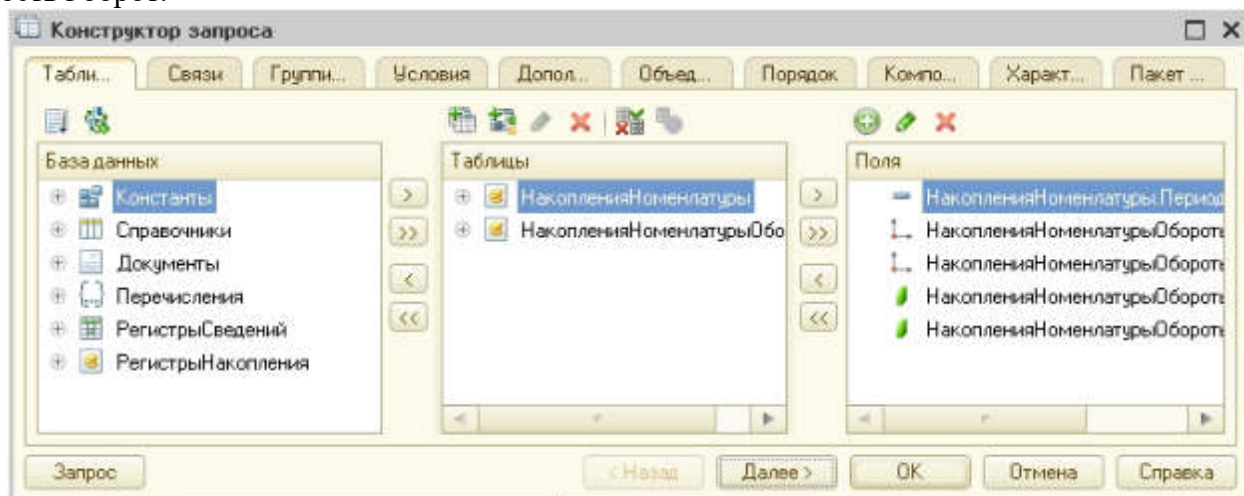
Конструктор запроса

Табли... | Связи | Группи... | Условия | Допол... | Объед... | Порядок | Компо... | Характ... | Пакет ...

База данных
Константы
Справочники
Документы
Перечисления
РегистрыСведений
РегистрыНакопления

>
>>
<
<<

Таблицы
НакопленияНоменлатуры
НакопленияНоменлатурыОбо

>
>>
<
<<

Поля
НакопленияНоменлатуры.Период
НакопленияНоменлатурыОбороть
НакопленияНоменлатурыОбороть
НакопленияНоменлатурыОбороть
НакопленияНоменлатурыОбороть

Запрос | < Назад | Далее > | ОК | Отмена | Справка